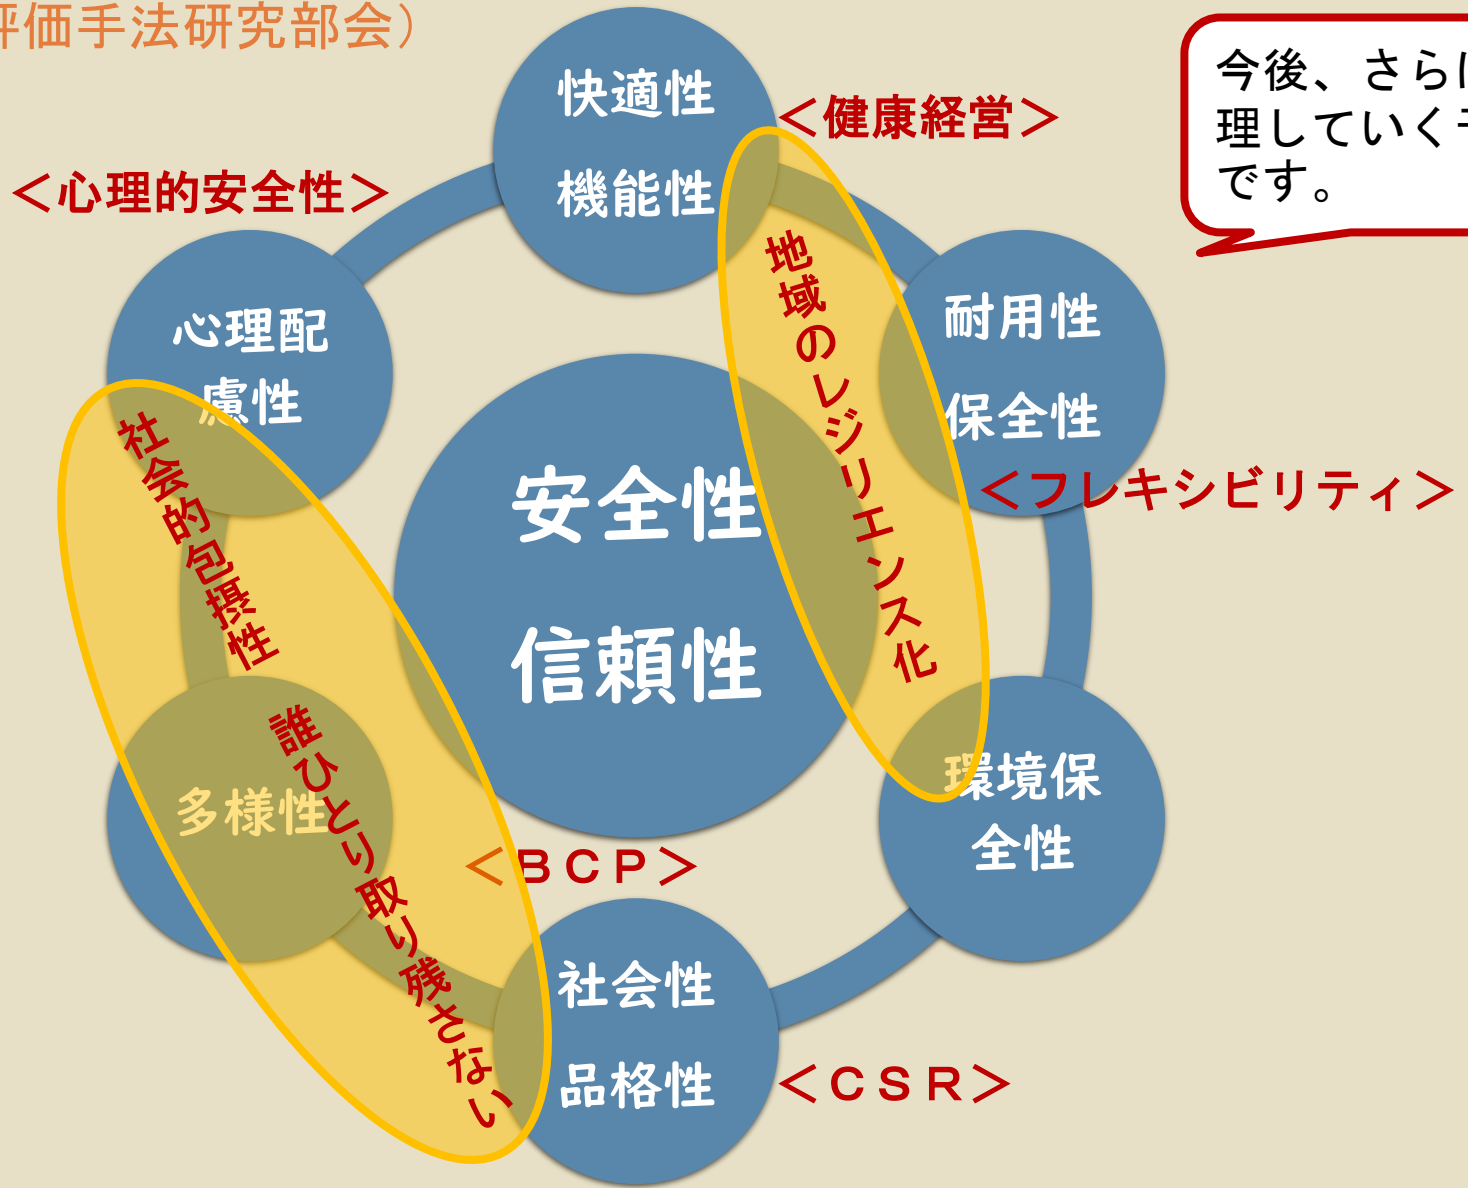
評価手法研究部会）

今後、さらに
理していく
です。

快適性
機能性

＜健康経営＞

＜心理的安全性＞

心理配
慮性

耐用性
保全性

＜フレキシビリティ＞

安全性
信頼性

地域のレジリエンス化

社会的包摂性

多様性

誰ひとり取り残さない

環境保
全性

＜ＢＣＰ＞

社会性
品格性

＜ＣＳＲ＞